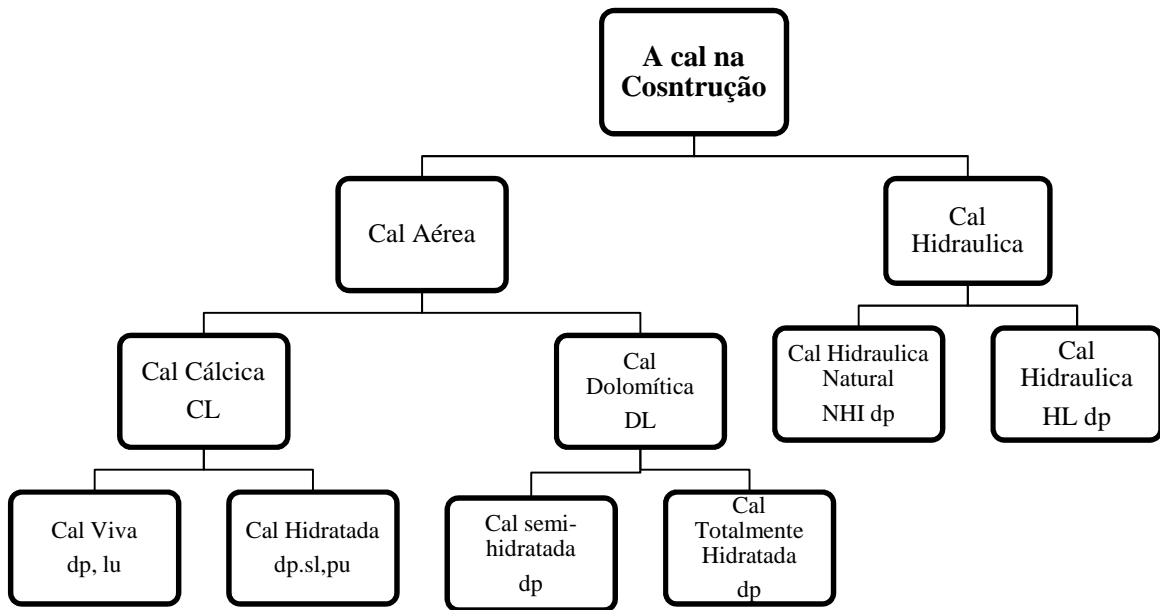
A cal na Cosntrução

Cal Aérea

Cal Hidraulica

Cal Cálcica CL

Cal Dolomítica DL

Cal Hidraulica Natural NHI dp

Cal Hidraulica HL dp

Cal Viva dp, lu

Cal Hidratada dp.sl,pu

Cal semi-hidratada dp

Cal Totalmente Hidratada dp